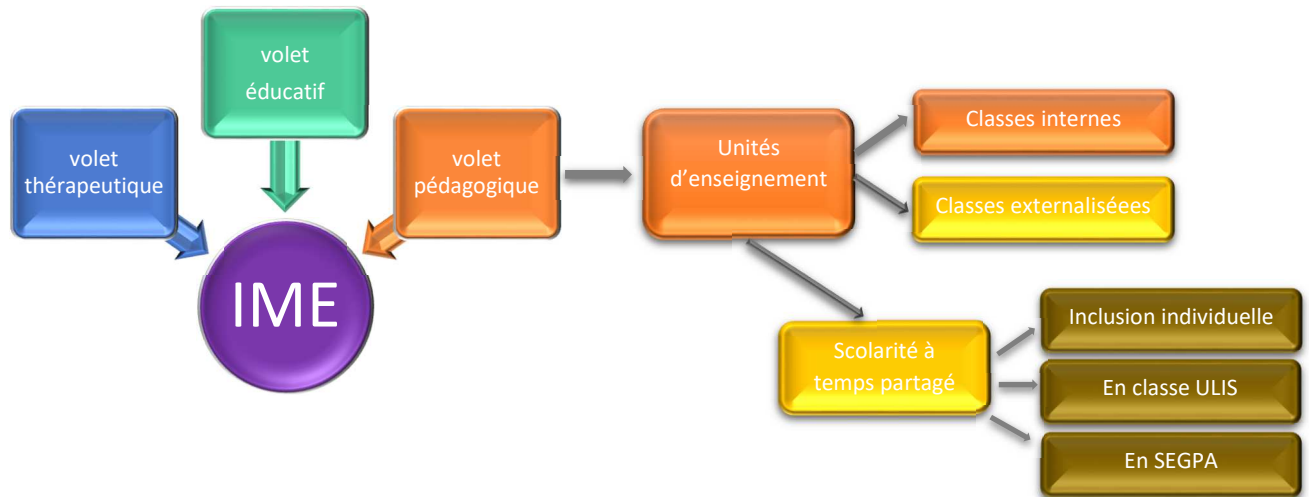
volet éducatif

volet thérapeutique

volet pédagogique

IME

Unités d'enseignement

Classes internes

Classes externaliséees

Scolarité à temps partagé

Inclusion individuelle

En classe ULIS

En SEGPA